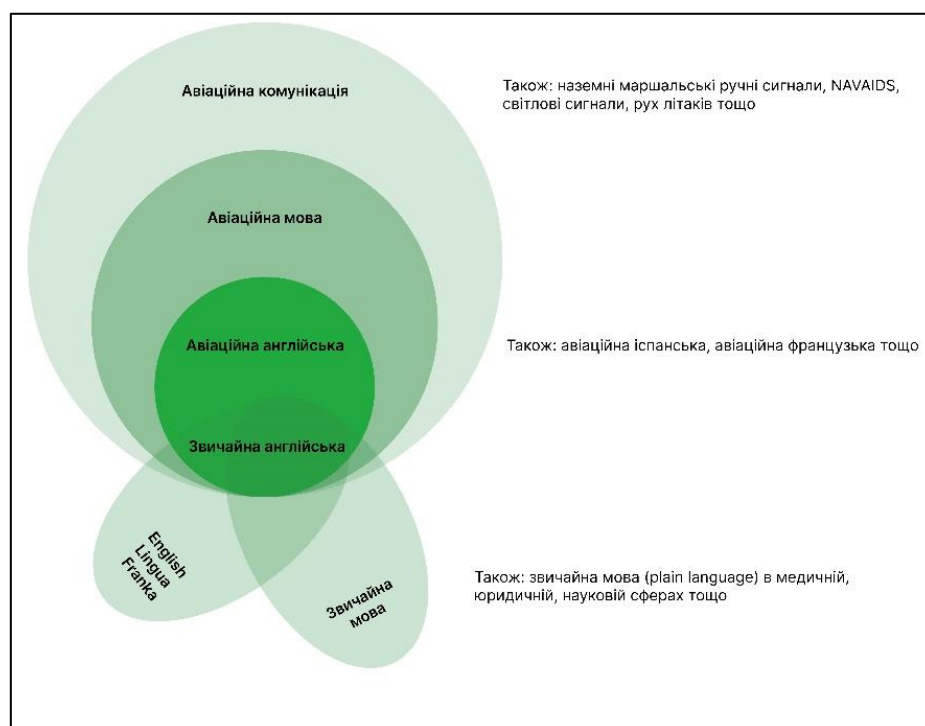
Авіаційна комунікація

Також: наземні маршальські ручні сигнали, NAVAIDS, світлові сигнали, рух літаків тощо

Авіаційна мова

Авіаційна англійська

Також: авіаційна іспанська, авіаційна французька тощо

Звичайна англійська

English Lingua Franka

Звичайна мова

Також: звичайна мова (plain language) в медичній, юридичній, науковій сферах тощо